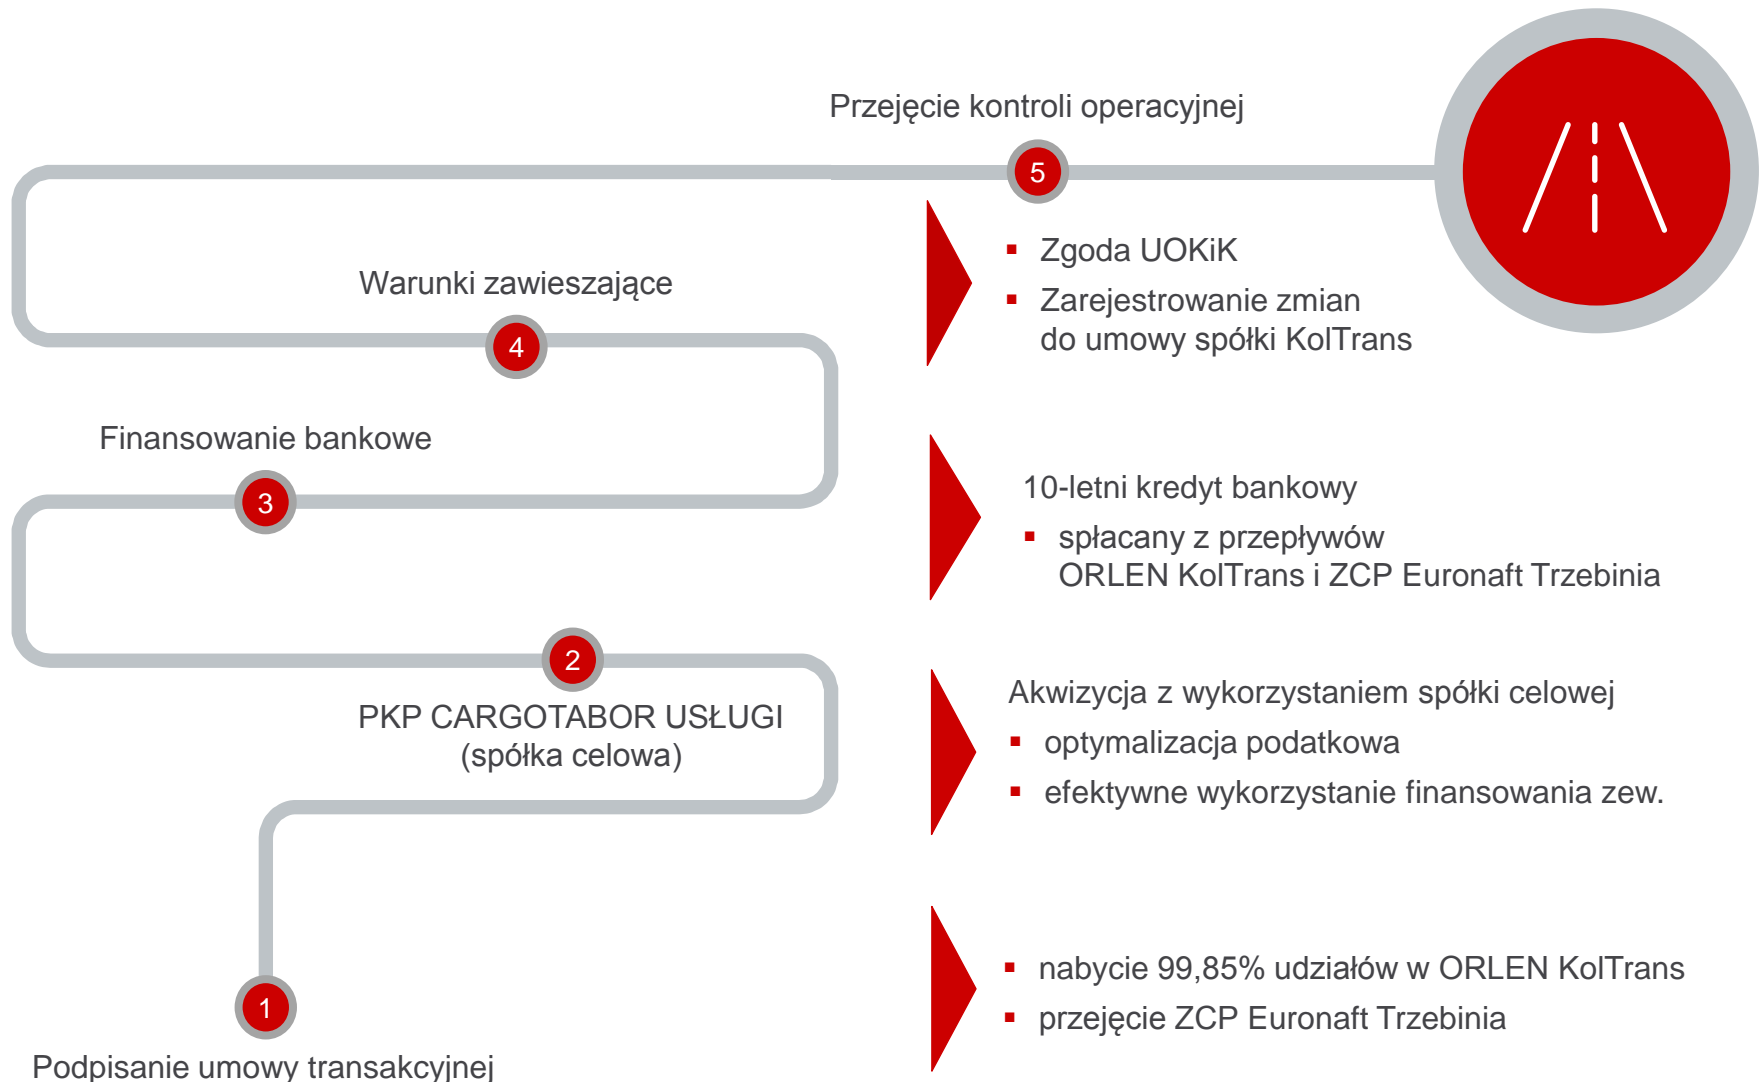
Przejęcie kontroli operacyjnej

5

Warunki zawieszające

4

Finansowanie bankowe

3

2

PKP CARGOTABOR USŁUGI
(spółka celowa)

1

Podpisanie umowy transakcyjnej

▪ Zgoda UOKiK
▪ Zarejestrowanie zmian do umowy spółki KolTrans

10-letni kredyt bankowy
▪ spłacany z przepływów ORLEN KolTrans i ZCP Euronaft Trzebinia

Akwizycja z wykorzystaniem spółki celowej
▪ optymalizacja podatkowa
▪ efektywne wykorzystanie finansowania zew.

▪ nabycie 99,85% udziałów w ORLEN KolTrans
▪ przejęcie ZCP Euronaft Trzebinia